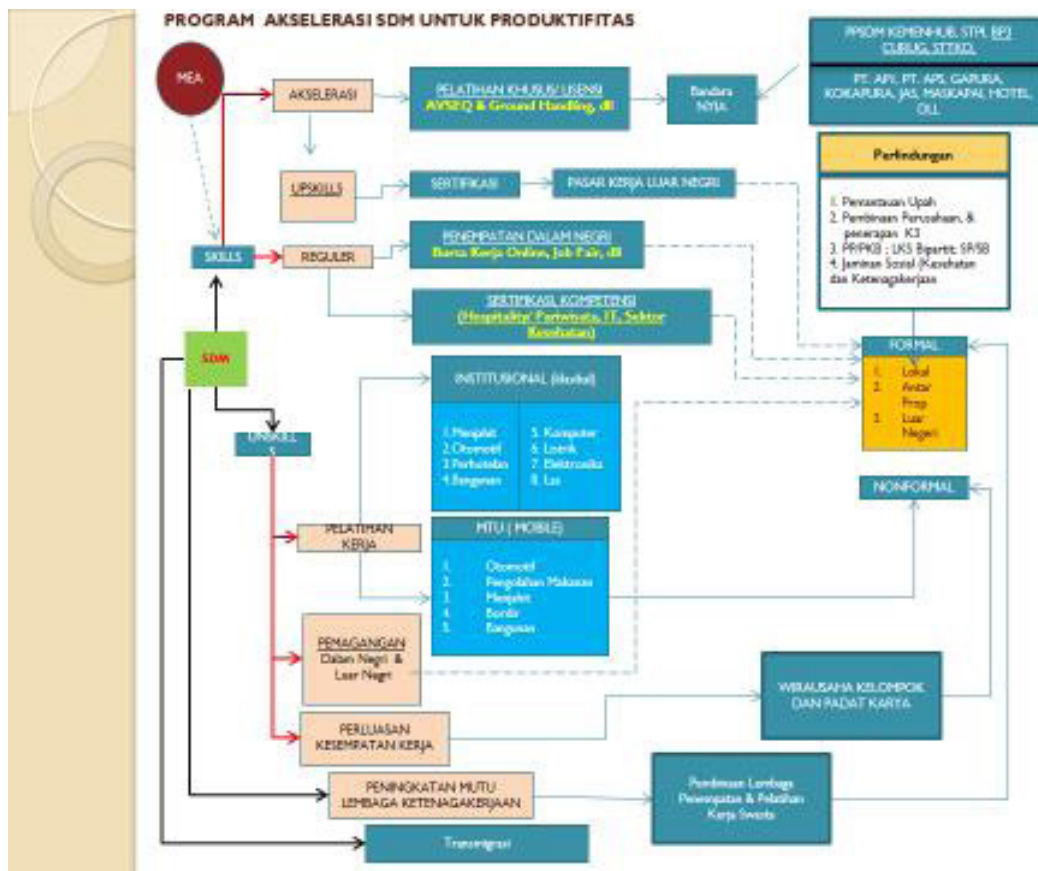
PROGRAM AKSELERASI SDM UNTUK PRODUKTIFITAS

MEA

AKSELERASI

PELATIHAN KHUSUS/ LISENSI
AVSEQ & Ground Handling, dll

Bandara NYIA

PPSDM KEMENHUB, STPI, BP3 CURUG, STTKD,

PT. API, PT. APS, GARUDA, KOKAPURA, JAS, MASKAPAI, HOTEL, DLL

Perlindungan

1. Penetapan Upah
2. Pembinaan Perusahaan, & penerapan K3
3. PP/PKB ; LKS Bipartit; SP/SB
4. Jaminan Sosial (Kesehatan dan Ketenagakerjaan

UPSKILLS

SERTIFIKASI

PASAR KERJA LUAR NEGRI

SKILLS

REGULER

PENEMPATAN DALAM NEGRI
Bursa Kerja Online, Job Fair, dll

SERTIFIKASI, KOMPETENSI
(Hospitality/ Pariwisata, IT, Sektor Kesehatan)

SDM

FORMAL
1. Lokal
2. Antar Prop
3. Luar Negeri

INSTITUSIONAL (Ikrakal)

1. Menjahit
2. Otomotif
3. Pertanian
4. Bangunan

5. Komputer
6. Listrik
7. Elektronika
8. Las

UNSKILLS

NONFORMAL

PELATIHAN KERJA

MTU ( MOBILE)

1. Otomotif
2. Pengolahan Makanan
3. Menjahit
4. Bordir
5. Bangunan

PEMAGANGAN
Dalam Negri & Luar Negri

WIRAUSAHA KELOMPOK DAN PADAT KARYA

PERLUASAN KESEMPATAN KERJA

PENINGKATAN MUTU LEMBAGA KETENAGAKERJAAN

Pembinaan Lembaga Penempatan & Pelatihan Kerja Swasta

Transmigrasi